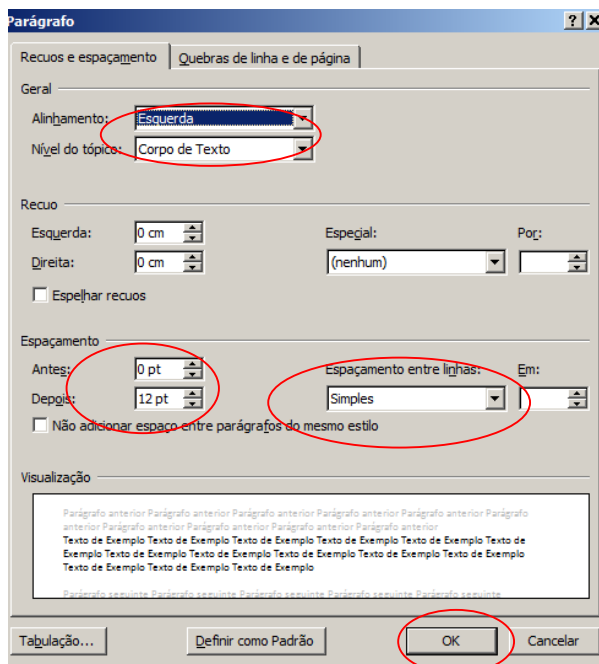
Parágrafo

? X

Recuos e espaçamento | Quebras de linha e de página

Geral

Alinhamento: Esquerda

Nível do tópico: Corpo de Texto

Recuo

Esquerda: 0 cm

Direita: 0 cm

Especial: (nenhum)

Por:

Espelhar recuos

Espaçamento

Antes: 0 pt

Depois: 12 pt

Espaçamento entre linhas: Simples

Em:

Não adicionar espaço entre parágrafos do mesmo estilo

Visualização

Parágrafo anterior Parágrafo anterior Parágrafo anterior Parágrafo anterior Parágrafo anterior Parágrafo anterior Parágrafo anterior Parágrafo anterior Parágrafo anterior Parágrafo anterior

Texto de Exemplo Texto de Exemplo Texto de Exemplo Texto de Exemplo Texto de Exemplo Texto de Exemplo Texto de Exemplo Texto de Exemplo Texto de Exemplo Texto de Exemplo Texto de Exemplo Texto de Exemplo Texto de Exemplo Texto de Exemplo Texto de Exemplo Texto de Exemplo

Parágrafo seguinte Parágrafo seguinte Parágrafo seguinte

Tabulação... | Definir como Padrão | OK | Cancelar